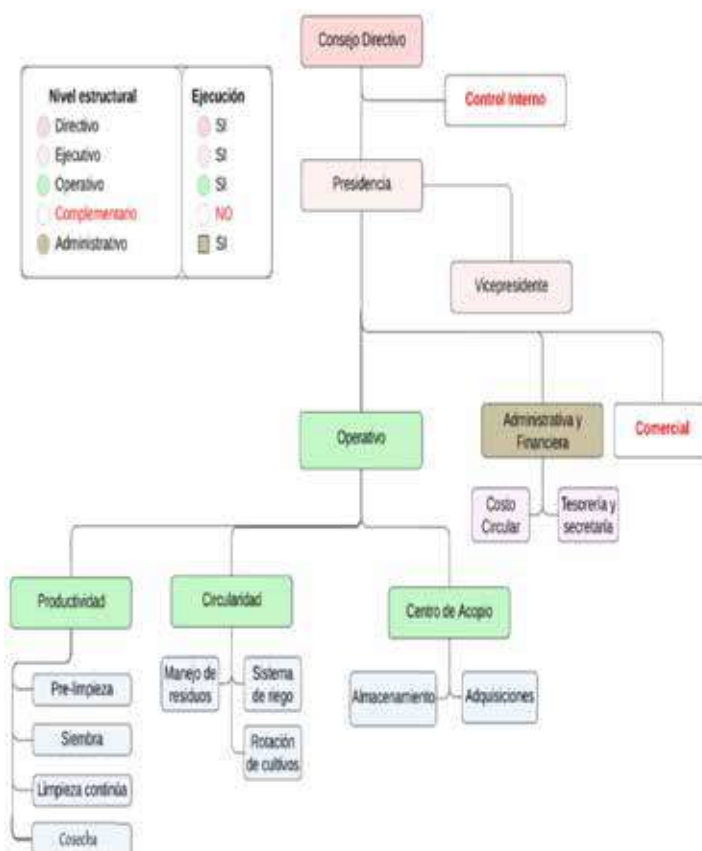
Consejo Directivo

Control Interno

Presidencia

Vicepresidente

| Nivel estructural | Ejecución |
|---|---|
| Directivo | SI |
| Ejecutivo | SI |
| Operativo | SI |
| Complementario | NO |
| Administrativo | SI |

Operativo

Administrativa y Financiera

Comercial

Costo Circular

Tesorería y secretaria

Productividad

Circularidad

Centro de Acopio

Pre-limpieza

Siembra

Limpieza continúa

Cosecha

Manejo de residuos

Sistema de riego

Rotación de cultivos

Almacenamiento

Adquisiciones